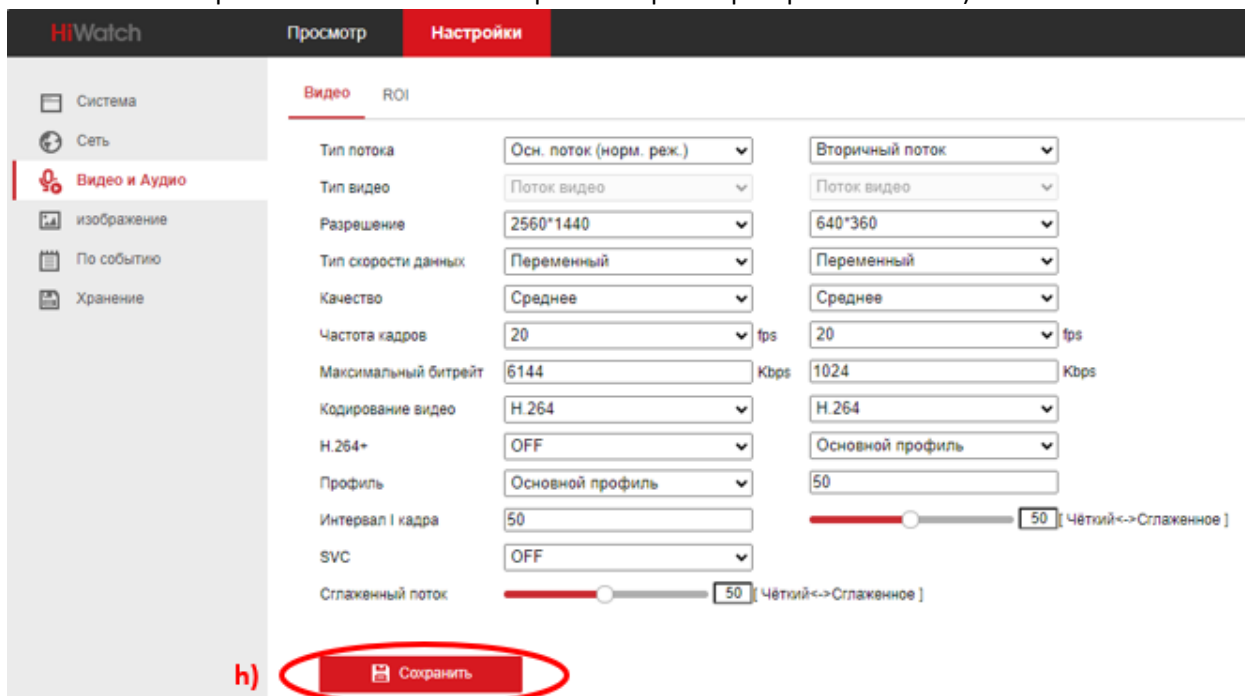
HiWatch Просмотр Настройки

Система
Сеть
Видео и Аудио
изображение
По событию
Хранение

Видео ROI

| | | |
|---|---|---|
| Тип потока | Осн. поток (норм. реж.) | Вторичный поток |
| Тип видео | Поток видео | Поток видео |
| Разрешение | 2560*1440 | 640*360 |
| Тип скорости данных | Переменный | Переменный |
| Качество | Среднее | Среднее |
| Частота кадров | 20 fps | 20 fps |
| Максимальный битрейт | 6144 Kbps | 1024 Kbps |
| Кодирование видео | H.264 | H.264 |
| H.264+ | OFF | Основной профиль |
| Профиль | Основной профиль | 50 |
| Интервал I кадра | 50 | 50 [ Чёткий<->Сглаженное ] |
| SVC | OFF | |
| Сглаженный поток | 50 [ Чёткий<->Сглаженное ] | |

h) Сохранить